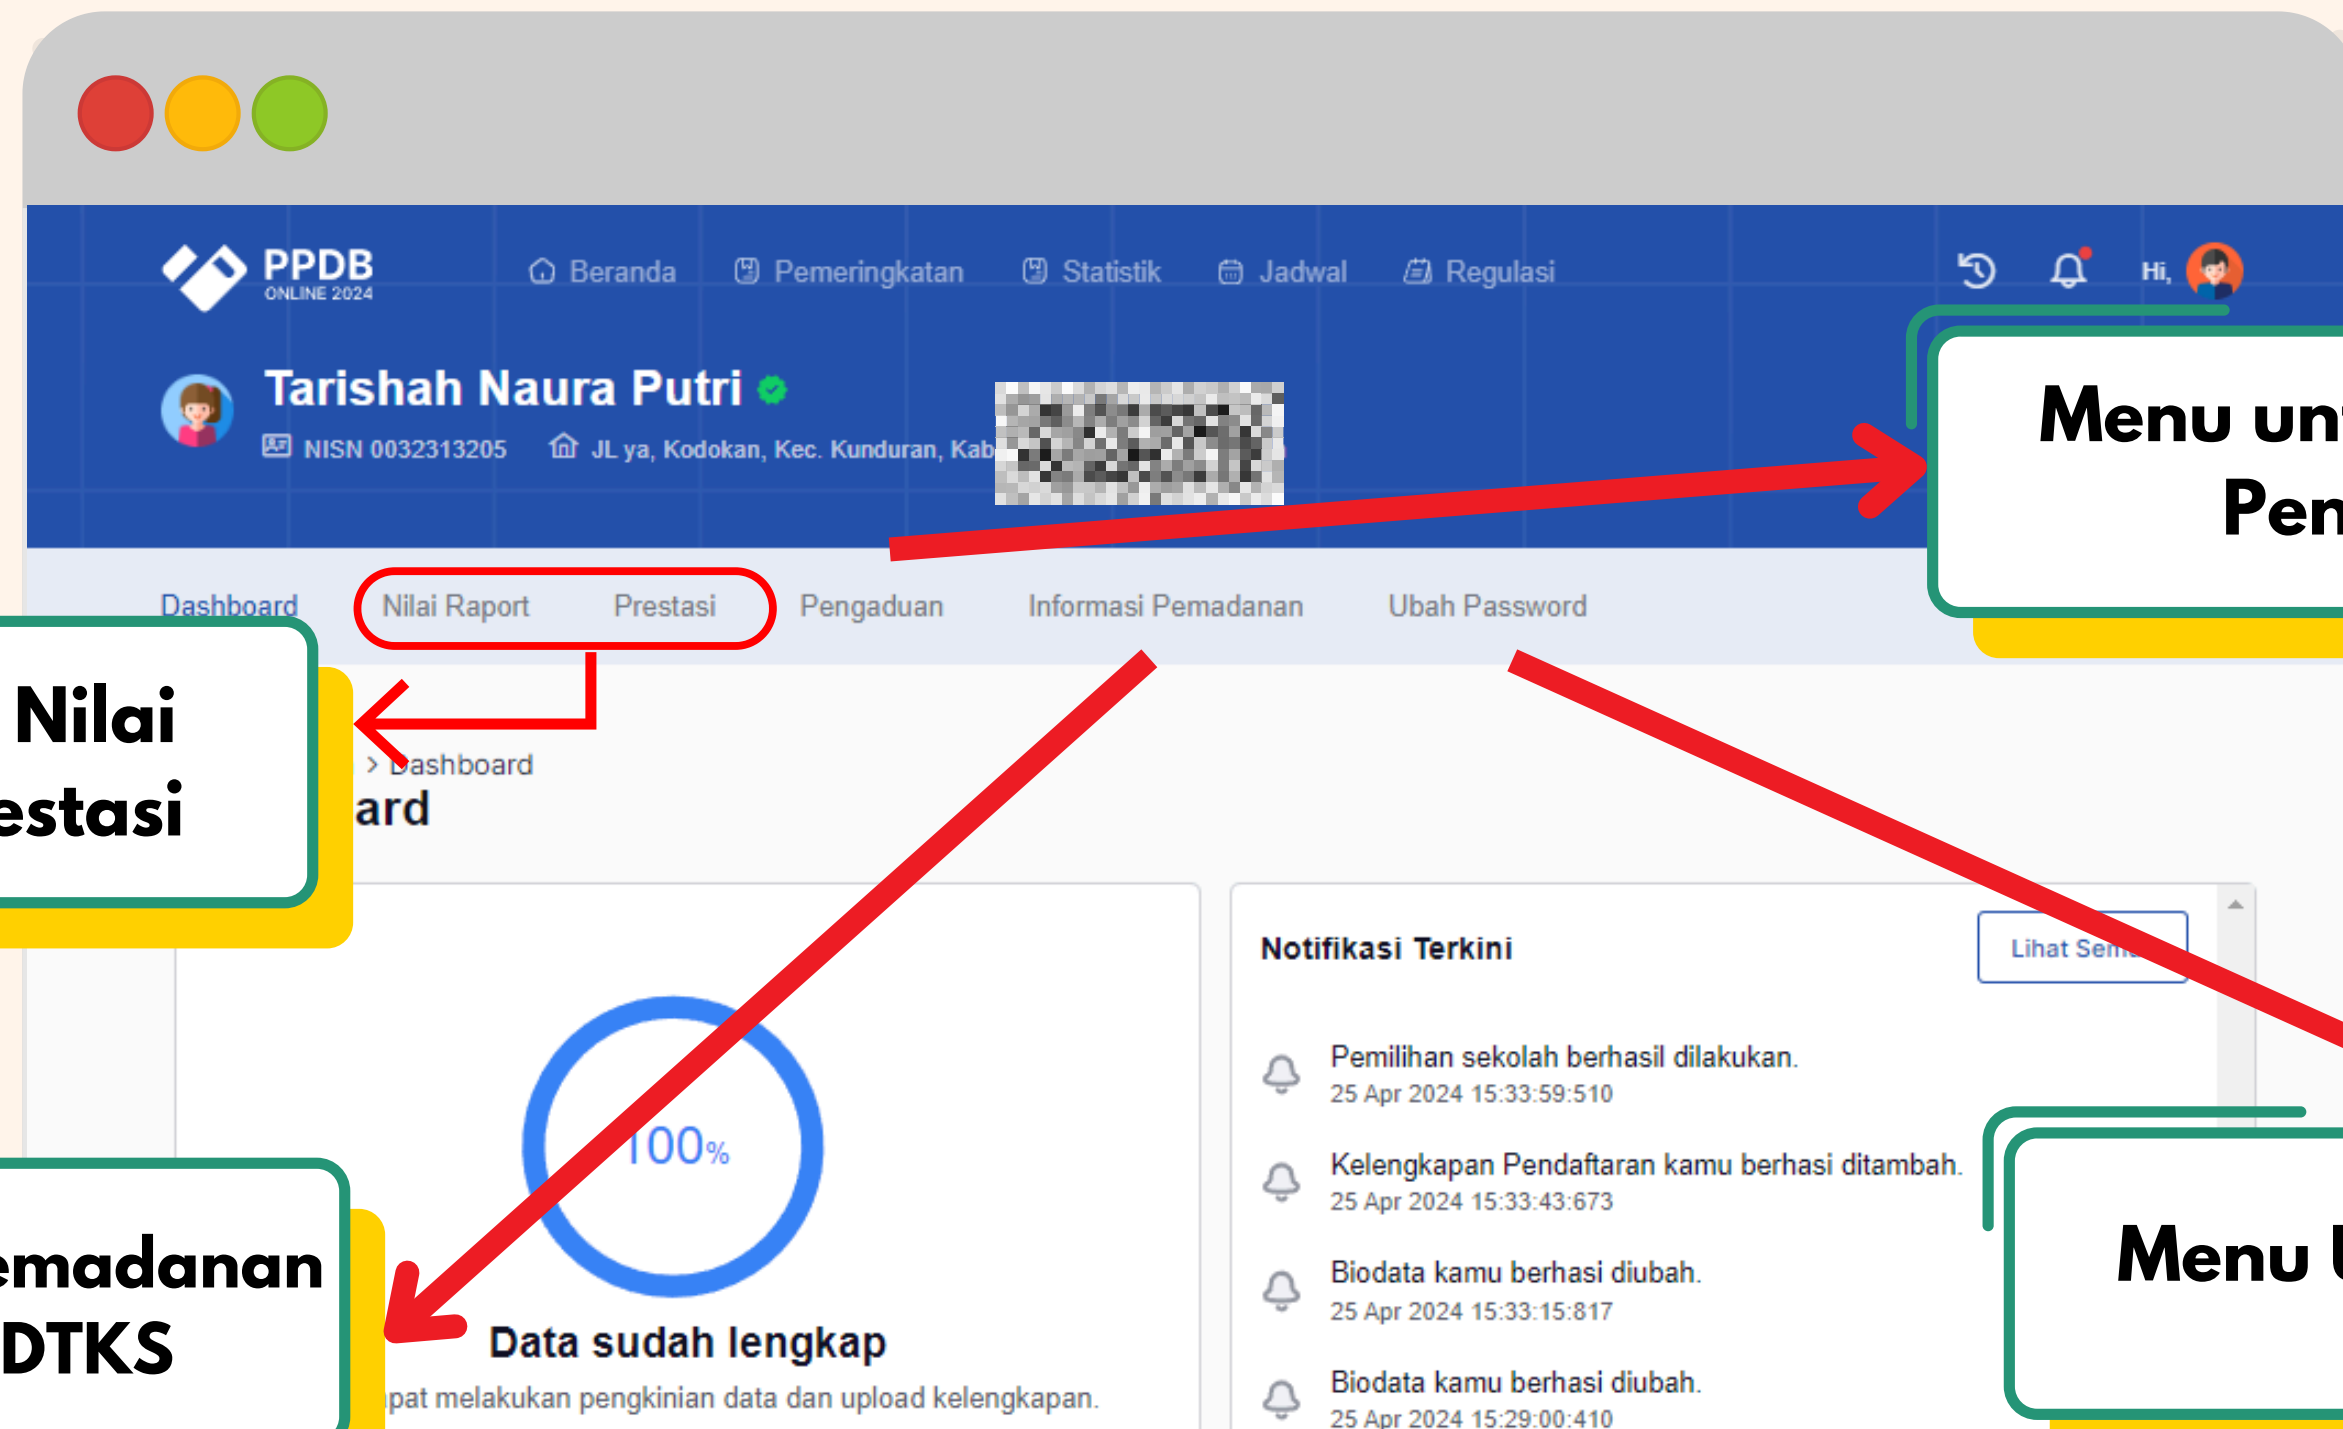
PPDB
ONLINE 2024

Beranda Pemeringkatan Statistik Jadwal Regulasi

Hi,

Tarishah Naura Putri

NISN 0032313205 JL ya, Kodokan, Kec. Kunduran, Kab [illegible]

Menu un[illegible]
Pen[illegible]

Dashboard Nilai Raport Prestasi Pengaduan Informasi Pemadanan Ubah Password

Nilai
estasi

> Dashboard
ard

Notifikasi Terkini

Lihat Se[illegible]

Pemilihan sekolah berhasil dilakukan.
25 Apr 2024 15:33:59:510

Kelengkapan Pendaftaran kamu berhasi ditambah.
25 Apr 2024 15:33:43:673

Biodata kamu berhasi diubah.
25 Apr 2024 15:33:15:817

Biodata kamu berhasi diubah.
25 Apr 2024 15:29:00:410

100%

Data sudah lengkap
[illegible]pat melakukan pengkinian data dan upload kelengkapan.

emadanan
DTKS

Menu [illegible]